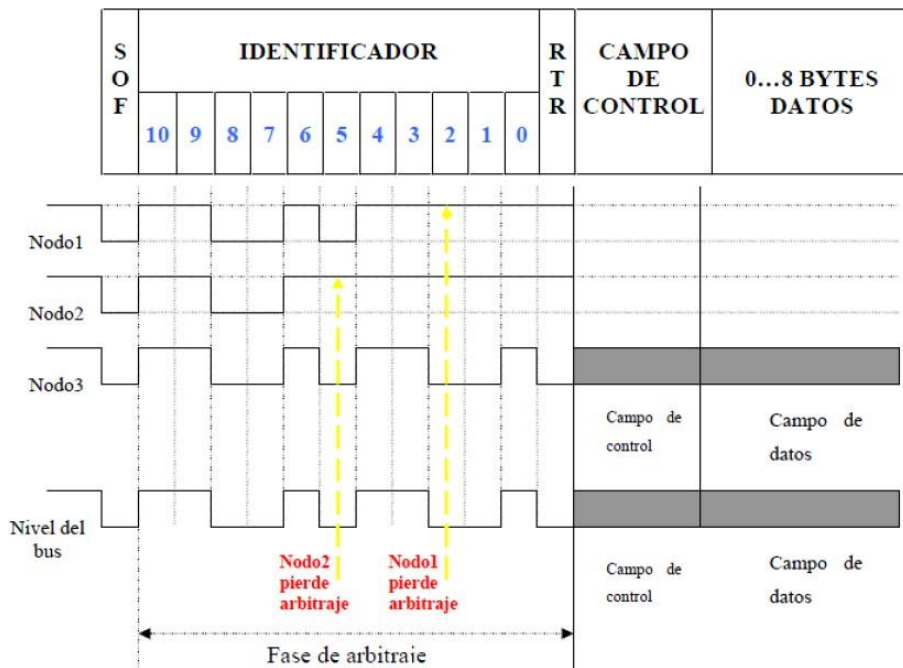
| S O F | IDENTIFICADOR | | | | | | | | | | | R T R | CAMPO DE CONTROL | 0…8 BYTES DATOS |
|---|---|---|---|---|---|---|---|---|---|---|---|---|---|---|
| | 10 | 9 | 8 | 7 | 6 | 5 | 4 | 3 | 2 | 1 | 0 | | | |

Nodo1

Nodo2

Nodo3

Campo de control

Campo de datos

Nivel del bus

Nodo2 pierde arbitraje

Nodo1 pierde arbitraje

Campo de control

Campo de datos

Fase de arbitraje